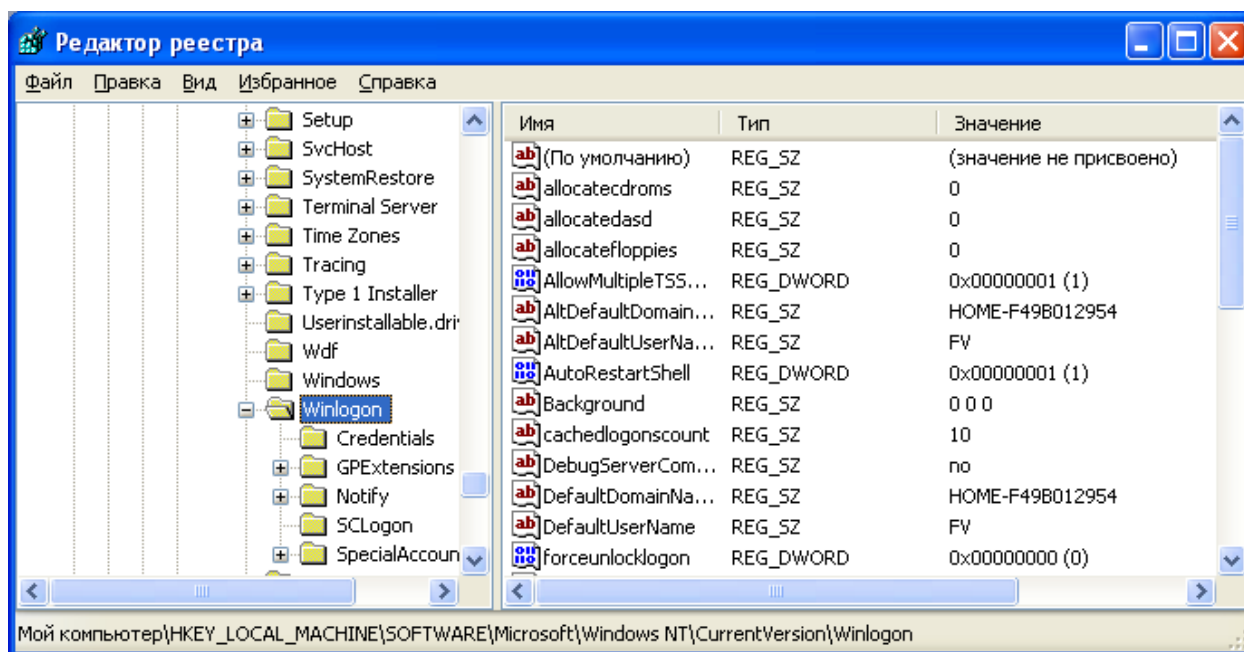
Редактор реестра

Файл Правка Вид Избранное Справка

Setup
SvcHost
SystemRestore
Terminal Server
Time Zones
Tracing
Type 1 Installer
Userinstallable.driv
Wdf
Windows
Winlogon
Credentials
GPExtensions
Notify
SCLogon
SpecialAccoun

| Имя | Тип | Значение |
|---|---|---|
| (По умолчанию) | REG_SZ | (значение не присвоено) |
| allocatecdroms | REG_SZ | 0 |
| allocatedasd | REG_SZ | 0 |
| allocatefloppies | REG_SZ | 0 |
| AllowMultipleTSS... | REG_DWORD | 0x00000001 (1) |
| AltDefaultDomain... | REG_SZ | HOME-F49B012954 |
| AltDefaultUserNa... | REG_SZ | FV |
| AutoRestartShell | REG_DWORD | 0x00000001 (1) |
| Background | REG_SZ | 0 0 0 |
| cachedlogonscount | REG_SZ | 10 |
| DebugServerCom... | REG_SZ | no |
| DefaultDomainNa... | REG_SZ | HOME-F49B012954 |
| DefaultUserName | REG_SZ | FV |
| forceunlocklogon | REG_DWORD | 0x00000000 (0) |

Мой компьютер\HKEY_LOCAL_MACHINE\SOFTWARE\Microsoft\Windows NT\CurrentVersion\Winlogon